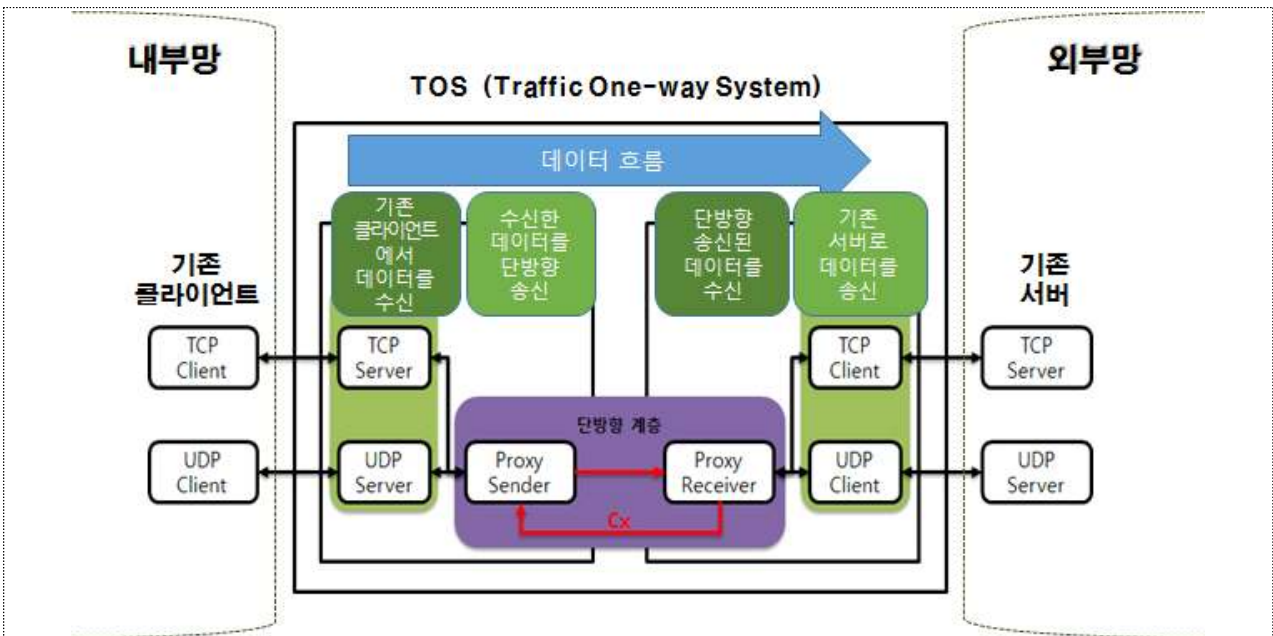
내부망

TOS (Traffic One-way System)

외부망

데이터 흐름

기존 클라이언트에서 데이터를 수신

수신한 데이터를 단방향 송신

단방향 송신된 데이터를 수신

기존 서버로 데이터를 송신

기존 클라이언트

기존 서버

TCP Client

TCP Server

TCP Client

TCP Server

단방향 계층

UDP Client

UDP Server

Proxy Sender

Proxy Receiver

UDP Client

UDP Server

Cx